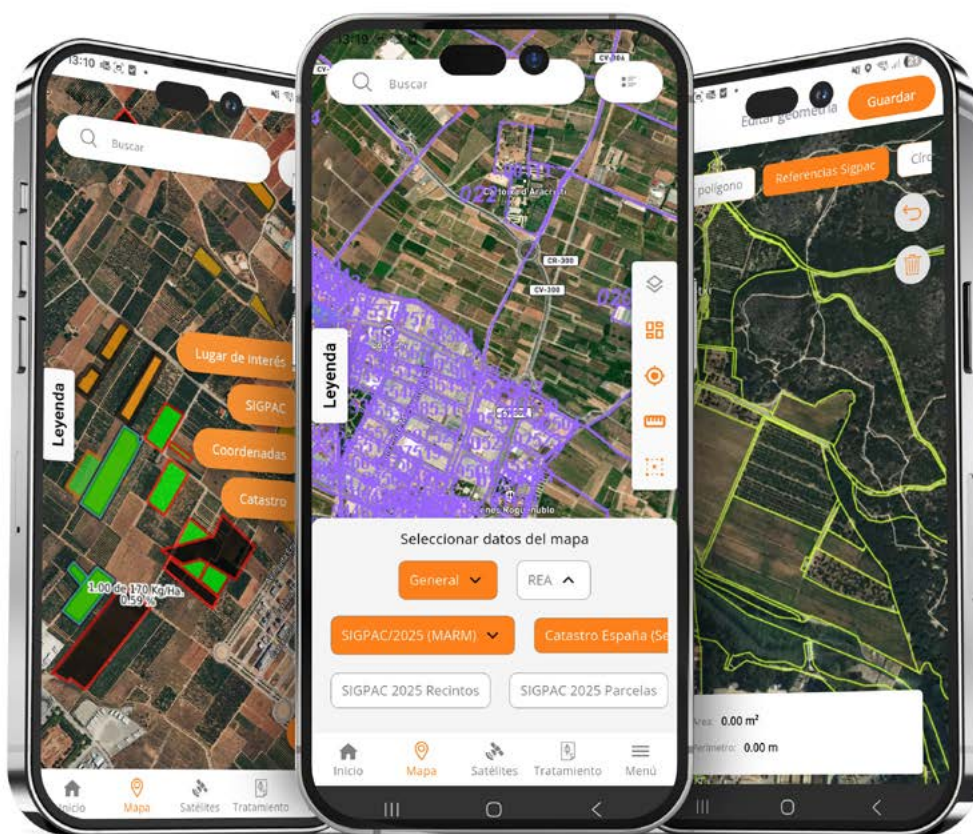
13:10

Buscar

Lugar de interés

SIGPAC

Coordenadas

Catastro

Leyenda

1.00 de 170 Kg/Ha.
0.59 %

Inicio Mapa Satélites Tratamiento

13:19

Buscar

CV-300

CR-300

Leyenda

Seleccionar datos del mapa

General

REA

SIGPAC/2025 (MARM)

Catastro España (Se

SIGPAC 2025 Recintos

SIGPAC 2025 Parcelas

Inicio Mapa Satélites Tratamiento Menú

Editar geometría

Guardar

polígono

Referencias Sigpac

Círc

Área: 0.00 m²

Perímetro: 0.00 m